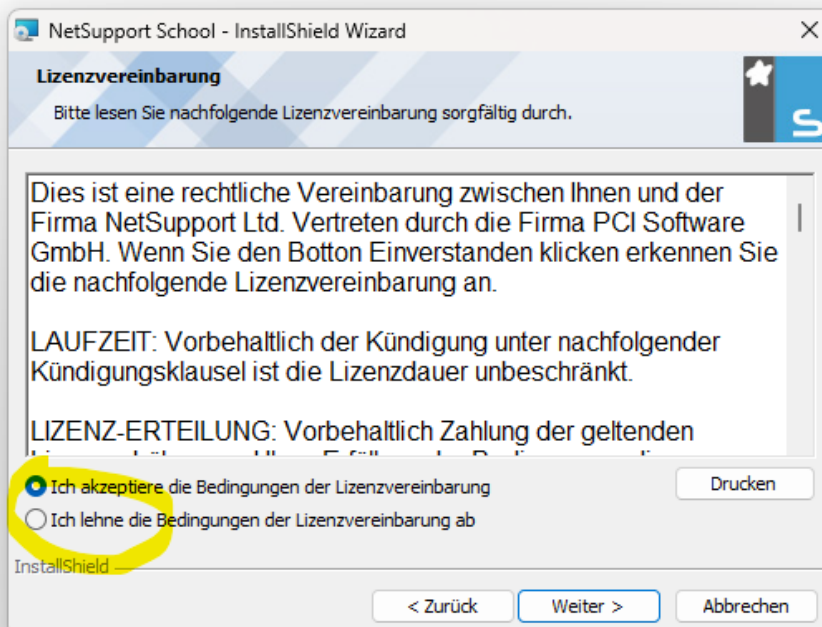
NetSupport School - InstallShield Wizard

Lizenzvereinbarung

Bitte lesen Sie nachfolgende Lizenzvereinbarung sorgfältig durch.

Dies ist eine rechtliche Vereinbarung zwischen Ihnen und der Firma NetSupport Ltd. Vertreten durch die Firma PCI Software GmbH. Wenn Sie den Botton Einverstanden klicken erkennen Sie die nachfolgende Lizenzvereinbarung an.

LAUFZEIT: Vorbehaltlich der Kündigung unter nachfolgender Kündigungsklausel ist die Lizenzdauer unbeschränkt.

LIZENZ-ERTEILUNG: Vorbehaltlich Zahlung der geltenden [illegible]

Ich akzeptiere die Bedingungen der Lizenzvereinbarung

Ich lehne die Bedingungen der Lizenzvereinbarung ab

Drucken

InstallShield

< Zurück

Weiter >

Abbrechen